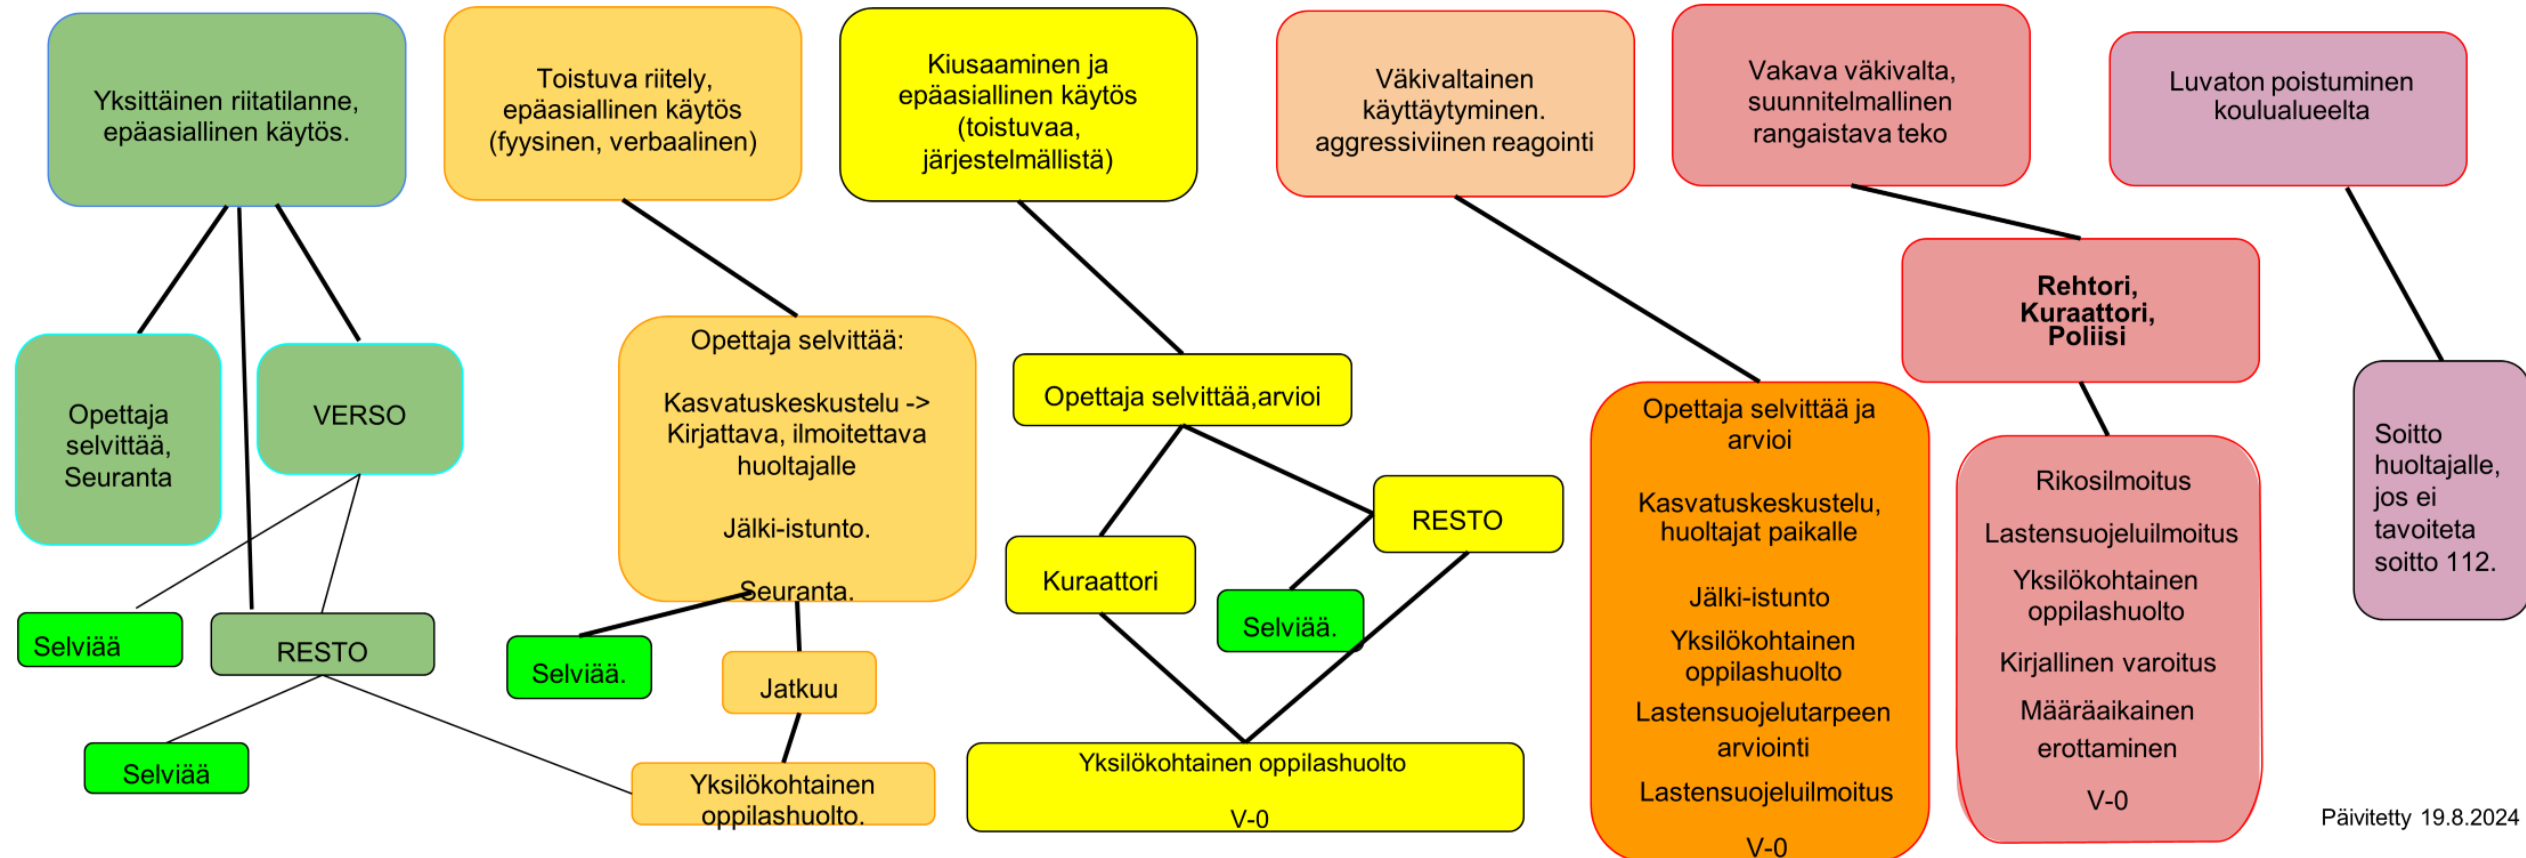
Yksittäinen riitatilanne, epäasiallinen käytös.

Opettaja selvittää, Seuranta

VERSO

Selviää

RESTO

Selviää

Toistuva riitely, epäasiallinen käytös (fyysinen, verbaalinen)

Opettaja selvittää:

Kasvatuskeskustelu -> Kirjattava, ilmoitettava huoltajalle

Jälki-istunto.

Seuranta.

Selviää.

Jatkuu

Yksilökohtainen oppilashuolto.

Kiusaaminen ja epäasiallinen käytös (toistuvaa, järjestelmällistä)

Opettaja selvittää,arvioi

Kuraattori

RESTO

Selviää.

Yksilökohtainen oppilashuolto

V-0

Väkivaltainen käyttäytyminen. aggressiviinen reagointi

Opettaja selvittää ja arvioi

Kasvatuskeskustelu, huoltajat paikalle

Jälki-istunto

Yksilökohtainen oppilashuolto

Lastensuojelutarpeen arviointi

Lastensuojeluilmoitus

V-0

Vakava väkivalta, suunnitelmallinen rangaistava teko

Rehtori, Kuraattori, Poliisi

Rikosilmoitus

Lastensuojeluilmoitus

Yksilökohtainen oppilashuolto

Kirjallinen varoitus

Määräaikainen erottaminen

V-0

Luvaton poistuminen koulualueelta

Soitto huoltajalle, jos ei tavoiteta soitto 112.

Päivitetty 19.8.2024